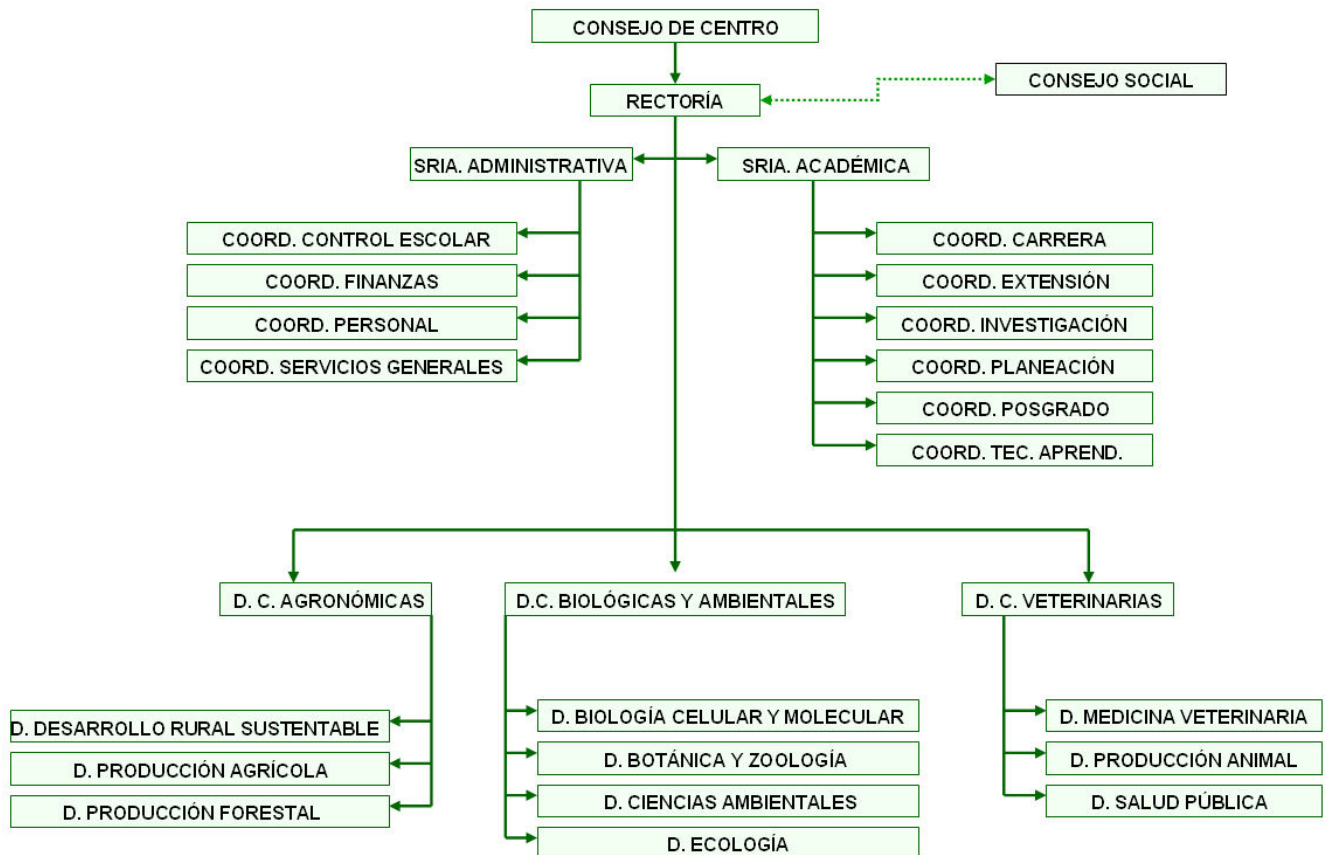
CONSEJO DE CENTRO

RECTORÍA

CONSEJO SOCIAL

SRIA. ADMINISTRATIVA

SRIA. ACADÉMICA

COORD. CONTROL ESCOLAR
COORD. FINANZAS
COORD. PERSONAL
COORD. SERVICIOS GENERALES

COORD. CARRERA
COORD. EXTENSIÓN
COORD. INVESTIGACIÓN
COORD. PLANEACIÓN
COORD. POSGRADO
COORD. TEC. APREND.

D. C. AGRONÓMICAS
D. DESARROLLO RURAL SUSTENTABLE
D. PRODUCCIÓN AGRÍCOLA
D. PRODUCCIÓN FORESTAL

D.C. BIOLÓGICAS Y AMBIENTALES
D. BIOLOGÍA CELULAR Y MOLECULAR
D. BOTÁNICA Y ZOOLOGÍA
D. CIENCIAS AMBIENTALES
D. ECOLOGÍA

D. C. VETERINARIAS
D. MEDICINA VETERINARIA
D. PRODUCCIÓN ANIMAL
D. SALUD PÚBLICA